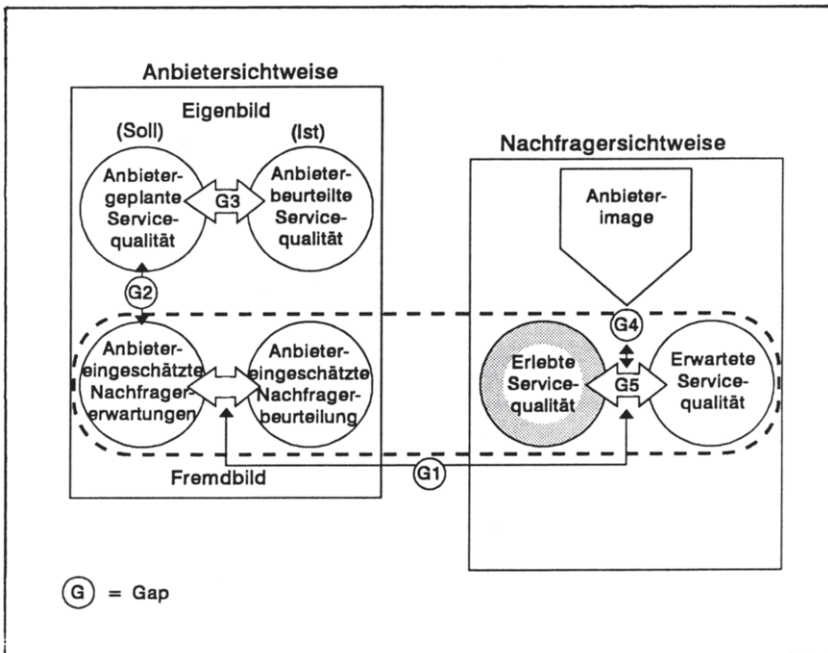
Anbietersichtweise

Eigenbild

(Soll)

(Ist)

Anbietergeplante Servicequalität

G3

Anbieterbeurteilte Servicequalität

G2

Anbietereingeschätzte Nachfragererwartungen

Anbietereingeschätzte Nachfragerbeurteilung

Fremdbild

G1

Nachfragersichtweise

Anbieterimage

G4

Erlebte Servicequalität

G5

Erwartete Servicequalität

G = Gap